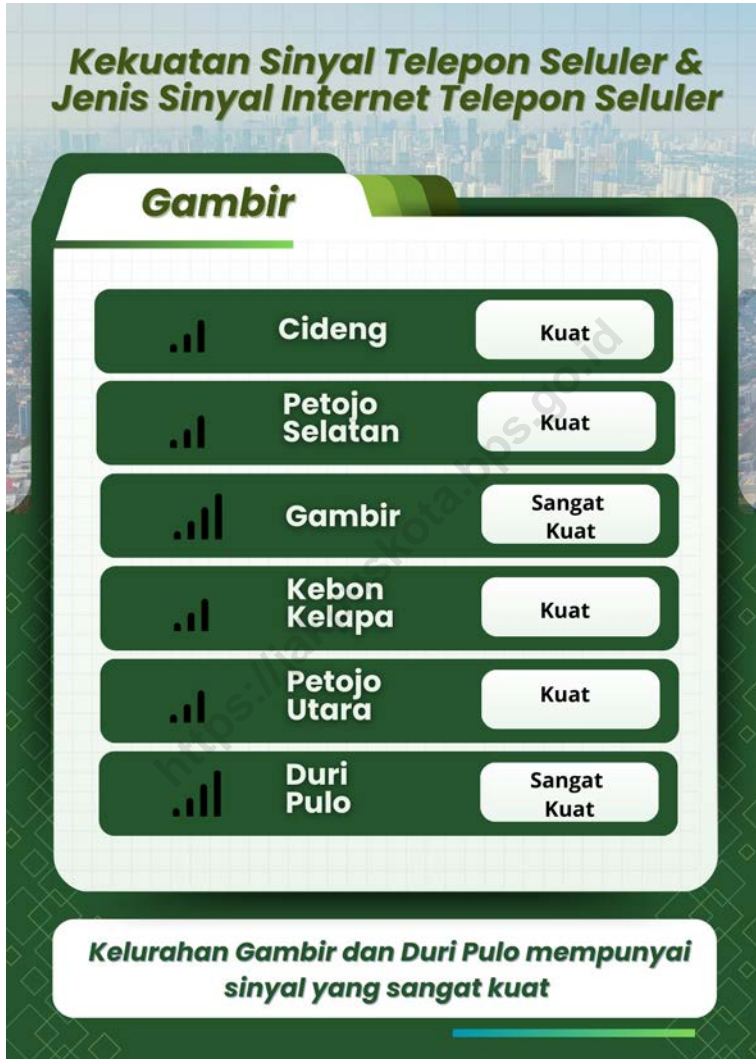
Kekuatan Sinyal Telepon Seluler & Jenis Sinyal Internet Telepon Seluler

Gambir

| Kelurahan | Sinyal |
|---|---|
| Cideng | Kuat |
| Petojo Selatan | Kuat |
| Gambir | Sangat Kuat |
| Kebon Kelapa | Kuat |
| Petojo Utara | Kuat |
| Duri Pulo | Sangat Kuat |

https://jakpuskota.bps.go.id

Kelurahan Gambir dan Duri Pulo mempunyai sinyal yang sangat kuat